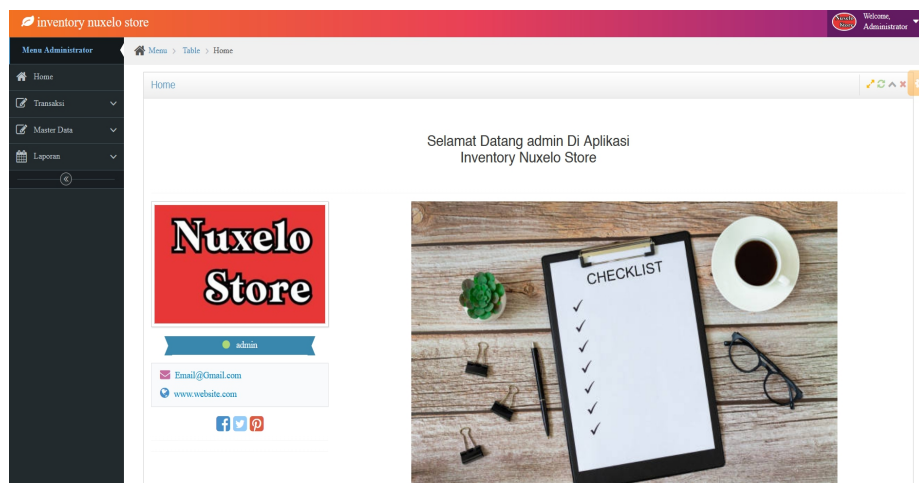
inventory nuxelo store

Nuxelo Store

Welcome, Administrator

Menu Administrator

Home

Transaksi

Master Data

Laporan

Menu > Table > Home

Home

Selamat Datang admin Di Aplikasi
Inventory Nuxelo Store

Nuxelo Store

admin

Email@Gmail.com

www.website.com

CHECKLIST